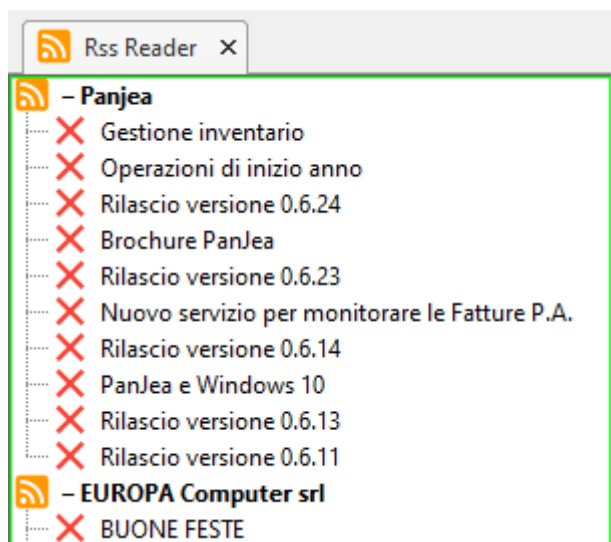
Rss Reader ✕

– Panjea
Gestione inventario
Operazioni di inizio anno
Rilascio versione 0.6.24
Brochure PanJea
Rilascio versione 0.6.23
Nuovo servizio per monitorare le Fatture P.A.
Rilascio versione 0.6.14
PanJea e Windows 10
Rilascio versione 0.6.13
Rilascio versione 0.6.11
– EUROPA Computer srl
BUONE FESTE